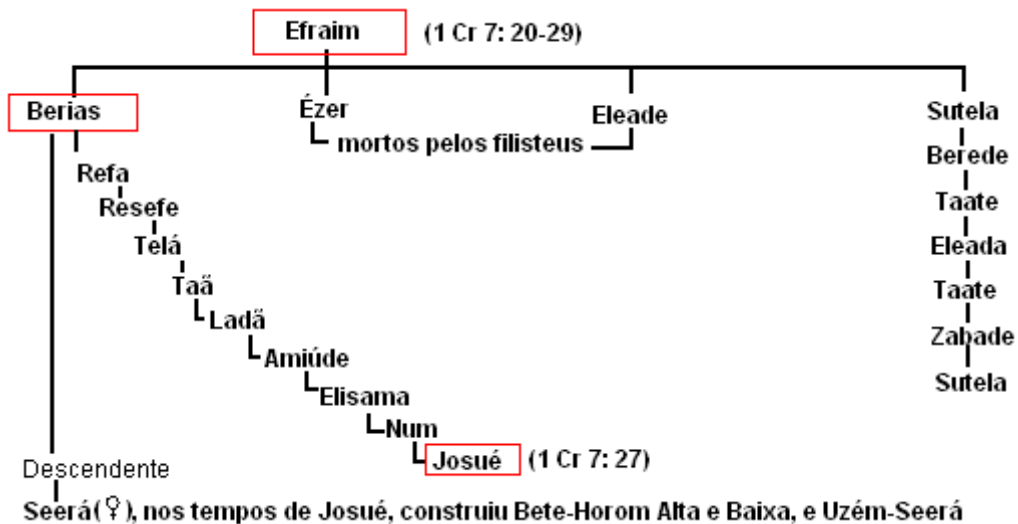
Efraim (1 Cr 7: 20-29)

Berias

Ézer

Eleade

mortos pelos filisteus

Sutela

Berede

Taate

Eleada

Taate

Zabade

Sutela

Refa

Resefe

Telá

Taã

Ladã

Amiúde

Elisama

Num

Josué (1 Cr 7: 27)

Descendente

Seerá(♀), nos tempos de Josué, construiu Bete-Horom Alta e Baixa, e Uzém-Seerá